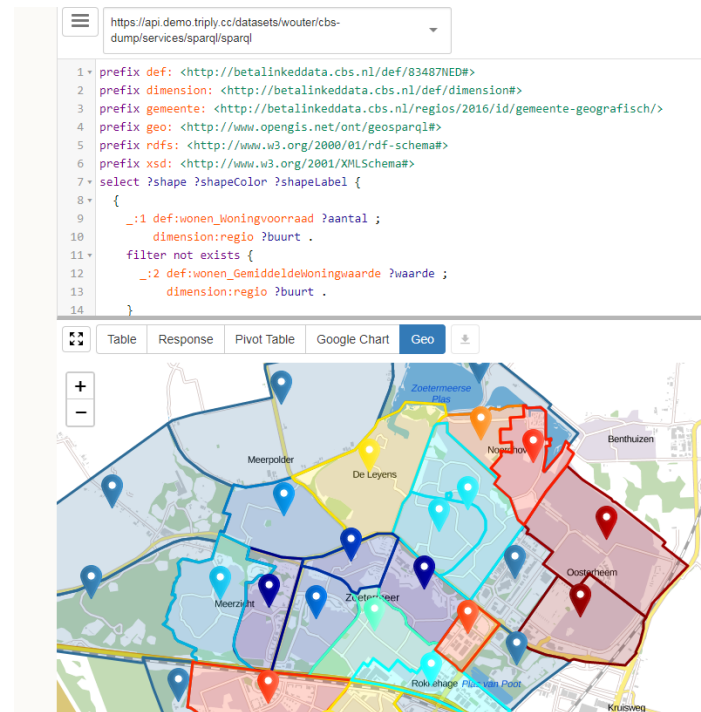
https://api.demo.triply.cc/datasets/wouter/cbs-dump/services/sparql/sparql

1 prefix def: <http://betalinkeddata.cbs.nl/def/83487NED#>
2 prefix dimension: <http://betalinkeddata.cbs.nl/def/dimension#>
3 prefix gemeente: <http://betalinkeddata.cbs.nl/regios/2016/id/gemeente-geografisch/>
4 prefix geo: <http://www.opengis.net/ont/geosparql#>
5 prefix rdfs: <http://www.w3.org/2000/01/rdf-schema#>
6 prefix xsd: <http://www.w3.org/2001/XMLSchema#>
7 select ?shape ?shapeColor ?shapeLabel {
8 {
9 _:1 def:wonen_Woningvoorraad ?aantal ;
10 dimension:regio ?buurt .
11 filter not exists {
12 _:2 def:wonen_GemiddeldeWoningwaarde ?waarde ;
13 dimension:regio ?buurt .
14 }

Table Response Pivot Table Google Chart Geo

+
−

Zoetermeerse Plas
Benthuizen
Meerpolder
Noordhove
De Leyens
Oosterheem
Meerzicht
Zoetermeer
Rokkehage
Plas van Poot
Kruisweg